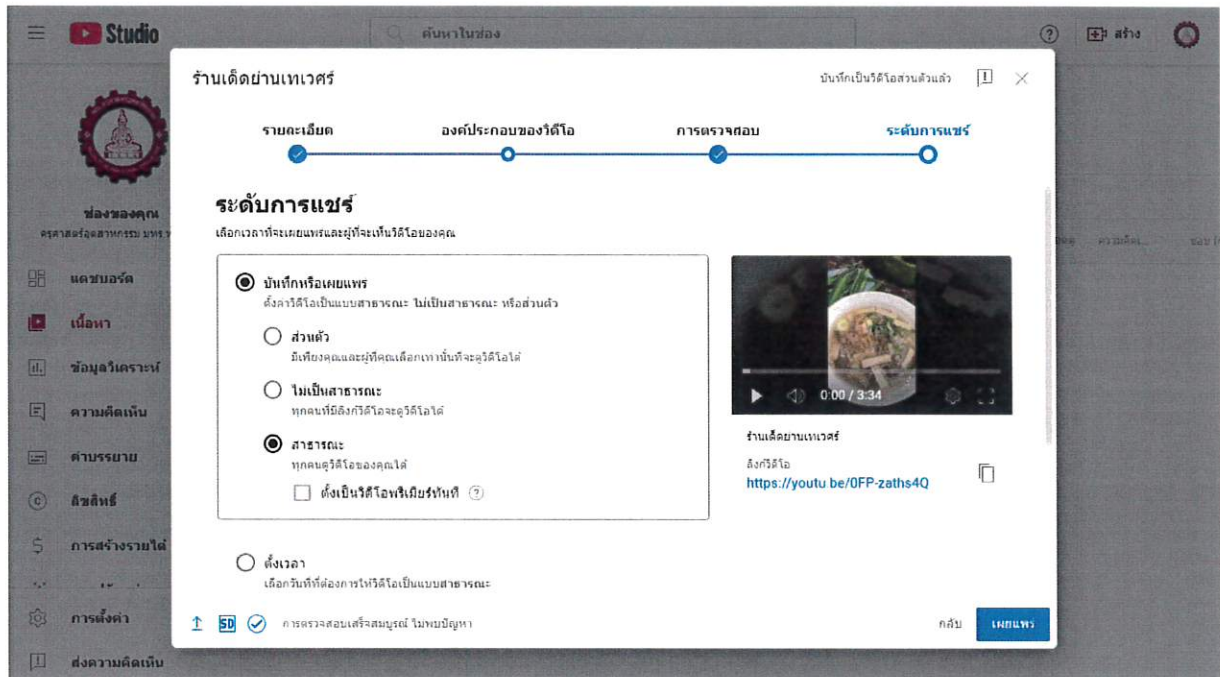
Studio

ค้นหาในช่อง

สร้าง

ช่องของคุณ

ครุศาสตร์อุตสาหกรรม มทร.

แดชบอร์ด

เนื้อหา

ข้อมูลวิเคราะห์

ความคิดเห็น

คำบรรยาย

ลิขสิทธิ์

การสร้างรายได้

การตั้งค่า

ส่งความคิดเห็น

ร้านเด็ดย่านเทเวศร์

บันทึกเป็นวิดีโอส่วนตัวแล้ว

รายละเอียด

องค์ประกอบของวิดีโอ

การตรวจสอบ

ระดับการแชร์

ระดับการแชร์

เลือกเวลาที่จะเผยแพร่และผู้ที่จะเห็นวิดีโอของคุณ

บันทึกหรือเผยแพร่

ตั้งค่าวิดีโอเป็นแบบสาธารณะ ไม่เป็นสาธารณะ หรือส่วนตัว

ส่วนตัว

มีเพียงคุณและผู้ที่คุณเลือกเท่านั้นที่จะดูวิดีโอได้

ไม่เป็นสาธารณะ

ทุกคนที่มีลิงก์วิดีโอจะดูวิดีโอได้

สาธารณะ

ทุกคนดูวิดีโอของคุณได้

ตั้งเป็นวิดีโอพรีเมียร์ทันที

ตั้งเวลา

เลือกวันที่ที่ต้องการให้วิดีโอเป็นแบบสาธารณะ

0:00 / 3:34

ร้านเด็ดย่านเทเวศร์

ลิงก์วิดีโอ

https://youtu.be/0FP-zaths4Q

SD

การตรวจสอบเสร็จสมบูรณ์ ไม่พบปัญหา

กลับ

เผยแพร่